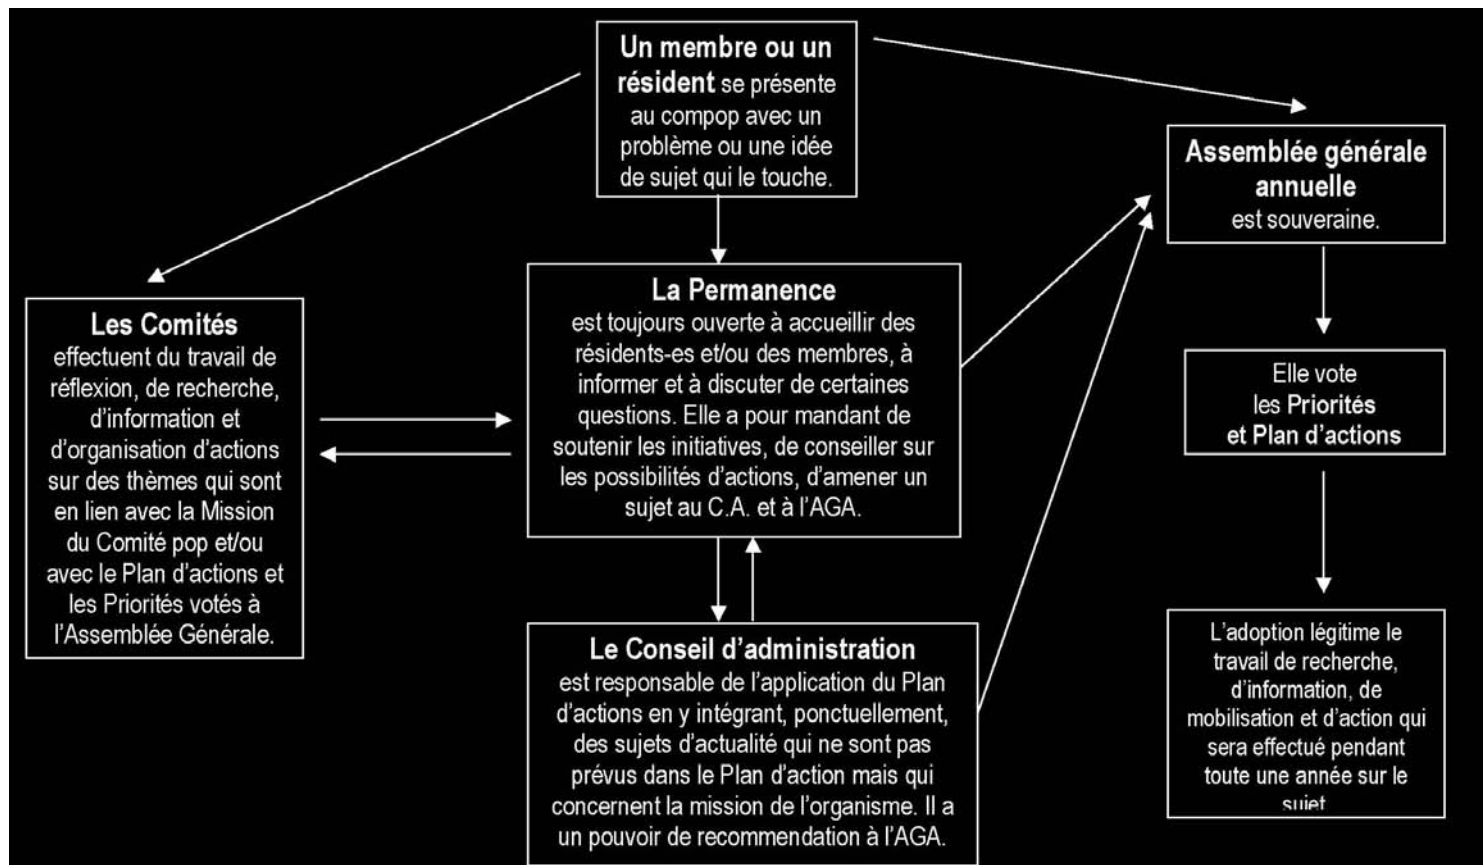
**Un membre ou un résident** se présente au compop avec un problème ou une idée de sujet qui le touche.

**Les Comités**
effectuent du travail de réflexion, de recherche, d'information et d'organisation d'actions sur des thèmes qui sont en lien avec la Mission du Comité pop et/ou avec le Plan d'actions et les Priorités votés à l'Assemblée Générale.

**La Permanence**
est toujours ouverte à accueillir des résidents-es et/ou des membres, à informer et à discuter de certaines questions. Elle a pour mandant de soutenir les initiatives, de conseiller sur les possibilités d'actions, d'amener un sujet au C.A. et à l'AGA.

**Le Conseil d'administration**
est responsable de l'application du Plan d'actions en y intégrant, ponctuellement, des sujets d'actualité qui ne sont pas prévus dans le Plan d'action mais qui concernent la mission de l'organisme. Il a un pouvoir de recommendation à l'AGA.

**Assemblée générale annuelle**
est souveraine.

Elle vote les **Priorités et Plan d'actions**

L'adoption légitime le travail de recherche, d'information, de mobilisation et d'action qui sera effectué pendant toute une année sur le sujet